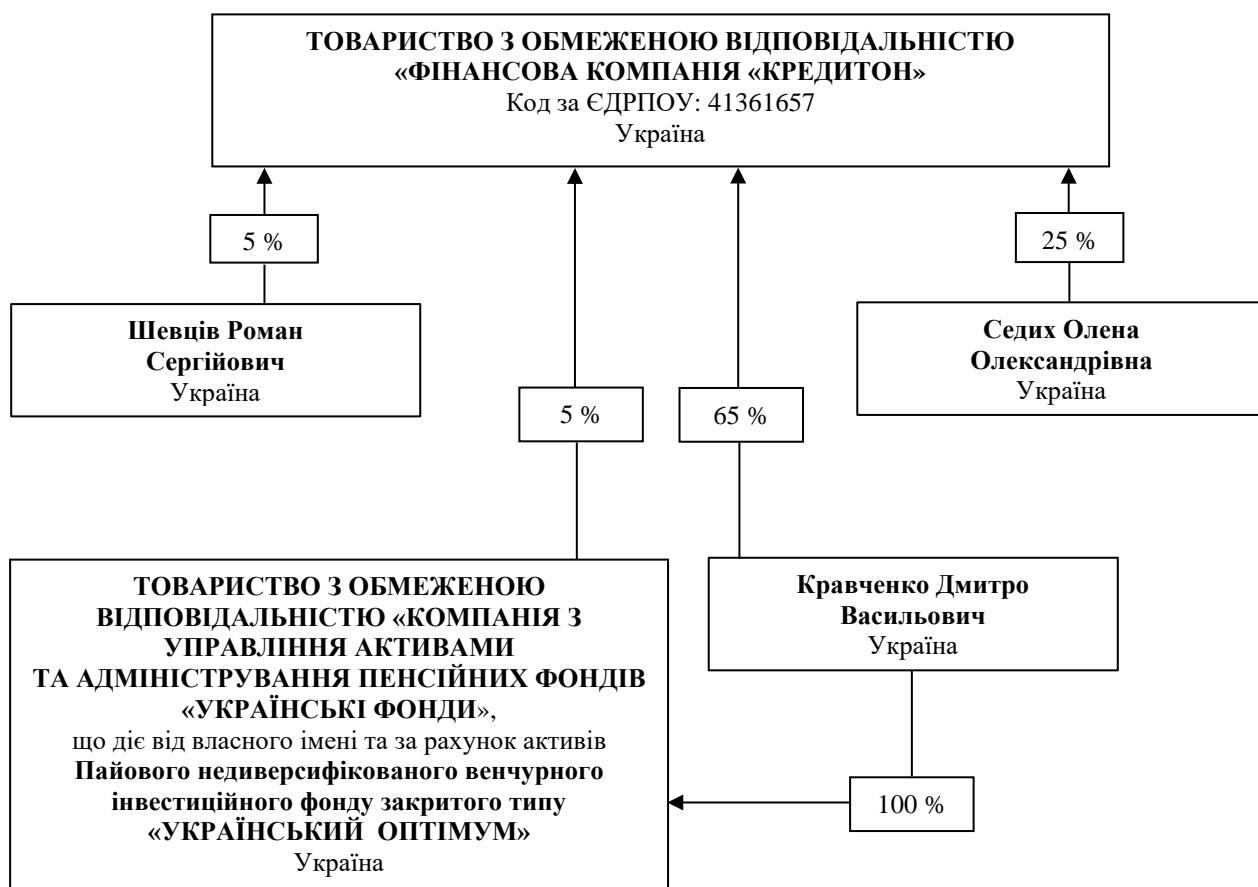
ТОВАРИСТВО З ОБМЕЖЕНОЮ ВІДПОВІДАЛЬНІСТЮ «ФІНАНСОВА КОМПАНІЯ «КРЕДИТОН»
Код за ЄДРПОУ: 41361657
Україна

5 %

25 %

Шевців Роман Сергійович
Україна

Седих Олена Олександрівна
Україна

5 %

65 %

ТОВАРИСТВО З ОБМЕЖЕНОЮ ВІДПОВІДАЛЬНІСТЮ «КОМПАНІЯ З УПРАВЛІННЯ АКТИВАМИ ТА АДМІНІСТРУВАННЯ ПЕНСІЙНИХ ФОНДІВ «УКРАЇНСЬКІ ФОНДИ»,
що діє від власного імені та за рахунок активів
Пайового недиверсифікованого венчурного інвестиційного фонду закритого типу «УКРАЇНСЬКИЙ ОПТІМУМ»
Україна

Кравченко Дмитро Васильович
Україна

100 %